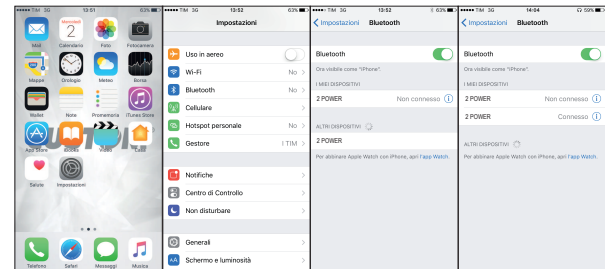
TIM 3G 13:51 63%

Mercoledì 2

Mail Calendario Foto Fotocamera

Mappe Orologio Meteo Borsa

Wallet Note Promemoria iTunes Store

App Store iBooks Video Casa

Salute Impostazioni

Telefono Safari Messaggi Musica

TIM 3G 13:52 63%

Impostazioni

Uso in aereo

Wi-Fi No

Bluetooth No

Cellulare

Hotspot personale No

Gestore I TIM

Notifiche

Centro di Controllo

Non disturbare

Generali

Schermo e luminosità

TIM 3G 13:52 63%

Impostazioni Bluetooth

Bluetooth

Ora visibile come "iPhone".

I MIEI DISPOSITIVI

2 POWER Non connesso

ALTRI DISPOSITIVI

2 POWER

Per abbinare Apple Watch con iPhone, apri l'app Watch.

TIM 3G 14:04 59%

Impostazioni Bluetooth

Bluetooth

Ora visibile come "iPhone".

I MIEI DISPOSITIVI

2 POWER Non connesso

2 POWER Connesso

ALTRI DISPOSITIVI

Per abbinare Apple Watch con iPhone, apri l'app Watch.